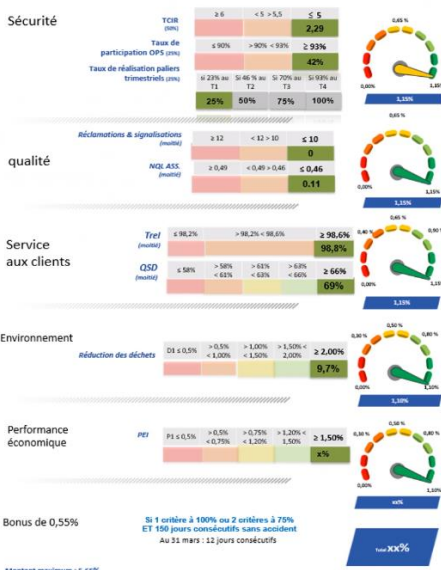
Sécurité

TCIR (50%)

| ≥ 6 | < 5 > 5,5 | ≤ 5 |
|---|---|---|
| | | 2,29 |

Taux de participation OPS (25%)

| ≤ 90% | > 90% < 93% | ≥ 93% |
|---|---|---|
| | | 42% |

Taux de réalisation paliers trimestriels (25%)

| si 23% au T1 | Si 46 % au T2 | Si 70% au T3 | Si 93% au T4 |
|---|---|---|---|
| 25% | 50% | 75% | 100% |

0,00% 0,65 % 1,15%

1,15%

qualité

Réclamations & signalisations (moitié)

| ≥ 12 | < 12 > 10 | ≤ 10 |
|---|---|---|
| | | 0 |

NQL ASS. (moitié)

| ≥ 0,49 | < 0,49 > 0,46 | ≤ 0,46 |
|---|---|---|
| | | 0.11 |

0,00% 0,65 % 1,15%

1,15%

Service aux clients

Trel (moitié)

| ≤ 98,2% | > 98,2% < 98,6% | ≥ 98,6% |
|---|---|---|
| | | 98,8% |

QSD (moitié)

| ≤ 58% | > 58% < 61% | > 61% < 63% | > 63% < 66% | ≥ 66% |
|---|---|---|---|---|
| | | | | 69% |

0,00% 0,40 % 0,65 % 0,90 % 1,15%

1,15%

Environnement

Réduction des déchets

| D1 ≤ 0,5% | > 0,5% < 1,00% | > 1,00% < 1,50% | > 1,50% < 2,00% | ≥ 2,00% |
|---|---|---|---|---|
| | | | | 9,7% |

0,00% 0,30 % 0,50 % 0,80 % 1,10%

1,10%

Performance économique

PEI

| P1 ≤ 0,5% | > 0,5% < 0,75% | > 0,75% < 1,20% | > 1,20% < 1,50% | ≥ 1,50% |
|---|---|---|---|---|
| | | | | x% |

0,00% 0,30 % 0,50 % 0,80 % 1,10%

xx%

Bonus de 0,55%

Si 1 critère à 100% ou 2 critères à 75% ET 150 jours consécutifs sans accident

Au 31 mars : 12 jours consécutifs

Total xx%

Montant maximum : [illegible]